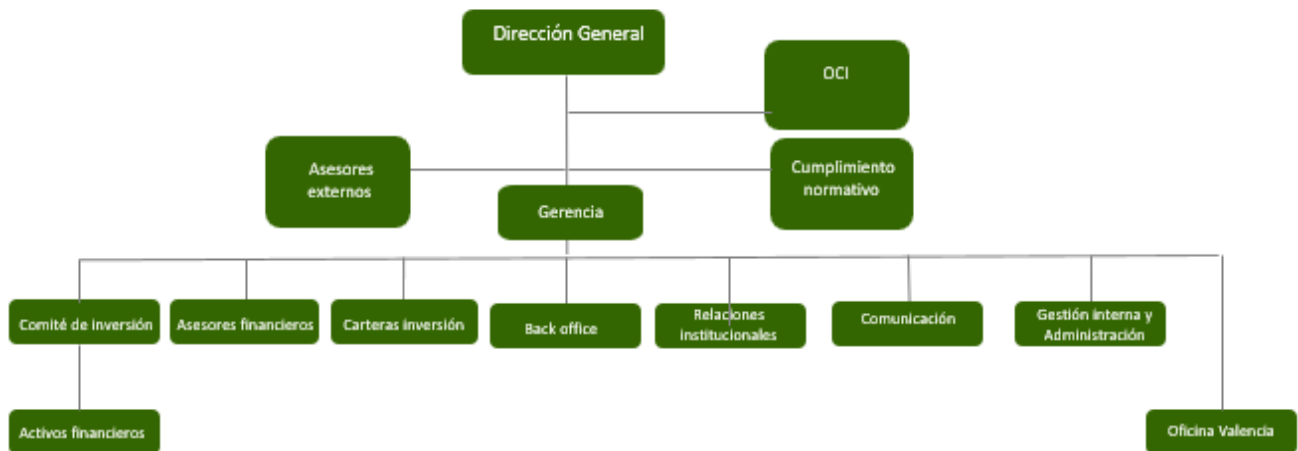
Dirección General

OCI

Asesores externos

Cumplimiento normativo

Gerencia

Comité de inversión

Asesores financieros

Carteras inversión

Back office

Relaciones institucionales

Comunicación

Gestión interna y Administración

Activos financieros

Oficina Valencia